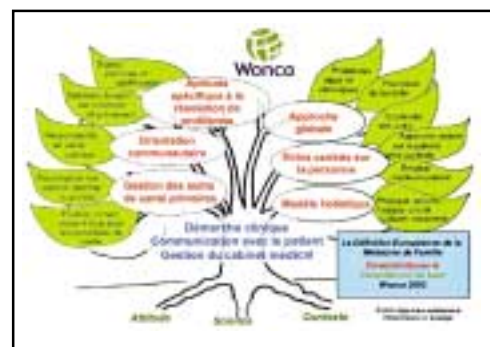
Wonca

Aptitude spécifique à la résolution de problèmes

Orientation communautaire

Gestion des soins de santé primaires

Approche globale

Soins centrés sur la personne

Modèle holistique

Démarche clinique
Communication avec le patient
Gestion du cabinet médical

La définition Européenne de la Médecine de Famille
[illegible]
Wonca 2002

Attitude
Science
Contexte

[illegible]